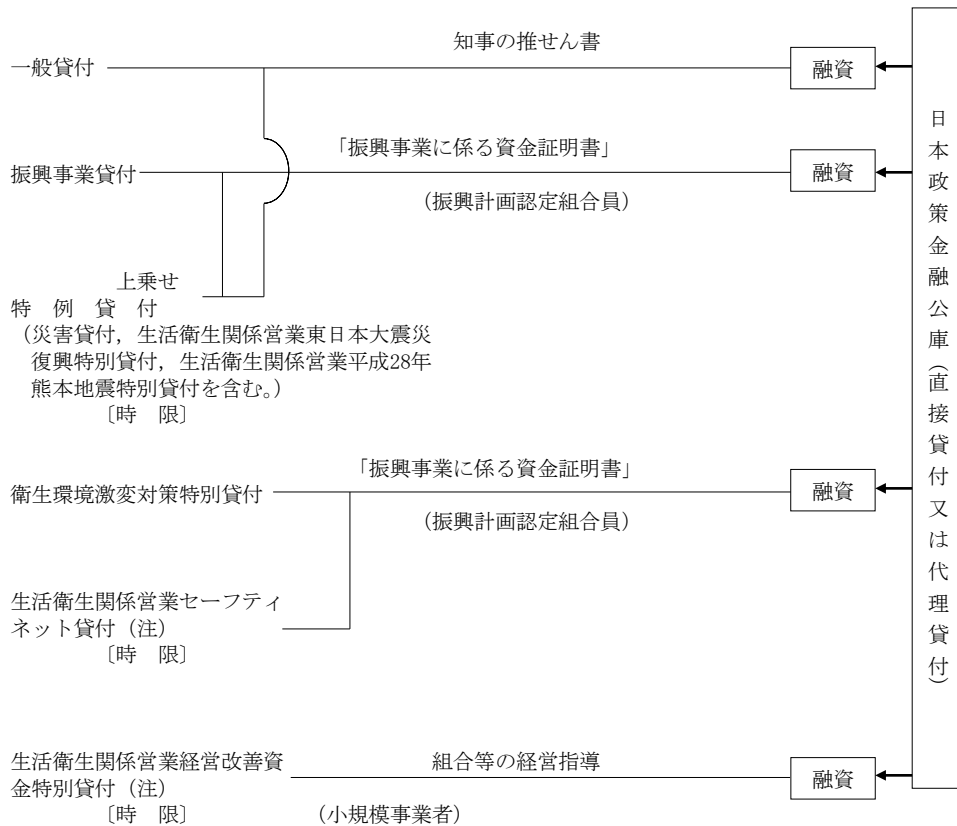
一般貸付

知事の推せん書

融資

振興事業貸付

「振興事業に係る資金証明書」

（振興計画認定組合員）

融資

上乗せ

特　例　貸　付
（災害貸付，生活衛生関係営業東日本大震災復興特別貸付，生活衛生関係営業平成28年熊本地震特別貸付を含む。）
〔時　限〕

衛生環境激変対策特別貸付

「振興事業に係る資金証明書」

（振興計画認定組合員）

融資

生活衛生関係営業セーフティネット貸付（注）
〔時　限〕

生活衛生関係営業経営改善資金特別貸付（注）
〔時　限〕

組合等の経営指導

（小規模事業者）

融資

日本政策金融公庫（直接貸付又は代理貸付）